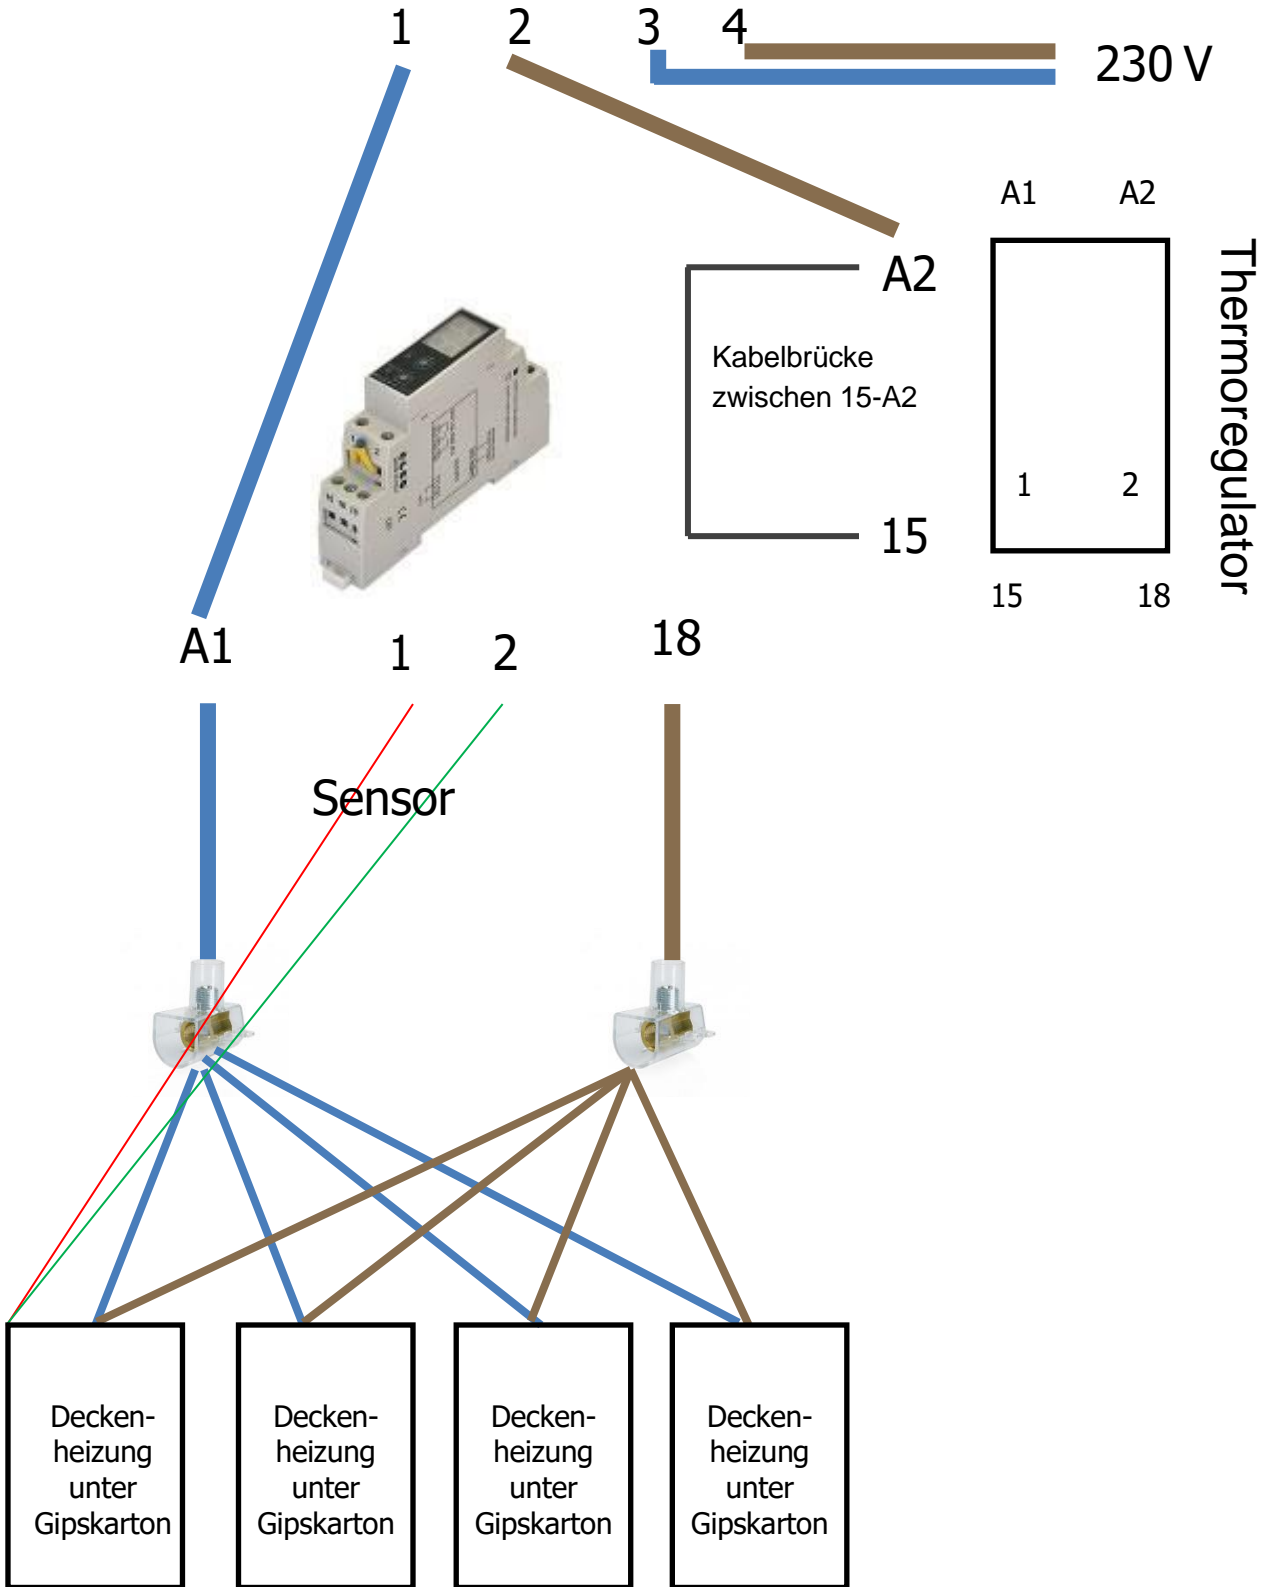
1 2 3 4 230 V

A1 A2

A2

Kabelbrücke zwischen 15-A2

15

1 2

15 18

Thermoregulator

A1 1 2 18

Sensor

Decken-heizung unter Gipskarton

Decken-heizung unter Gipskarton

Decken-heizung unter Gipskarton

Decken-heizung unter Gipskarton